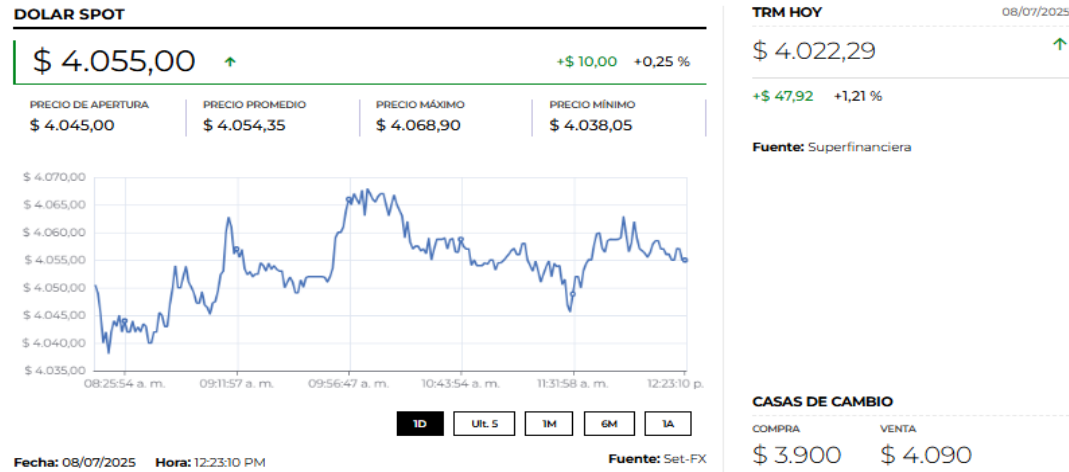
DOLAR SPOT

$ 4.055,00

+$ 10,00 +0,25 %

PRECIO DE APERTURA
$ 4.045,00

PRECIO PROMEDIO
$ 4.054,35

PRECIO MÁXIMO
$ 4.068,90

PRECIO MÍNIMO
$ 4.038,05

$ 4.070,00
$ 4.065,00
$ 4.060,00
$ 4.055,00
$ 4.050,00
$ 4.045,00
$ 4.040,00
$ 4.035,00

08:25:54 a. m. 09:11:57 a. m. 09:56:47 a. m. 10:43:54 a. m. 11:31:58 a. m. 12:23:10 p.

1D Ult. 5 1M 6M 1A

Fecha: 08/07/2025 Hora: 12:23:10 PM

Fuente: Set-FX

TRM HOY 08/07/2025

$ 4.022,29

+$ 47,92 +1,21 %

Fuente: Superfinanciera

CASAS DE CAMBIO

COMPRA
$ 3.900

VENTA
$ 4.090